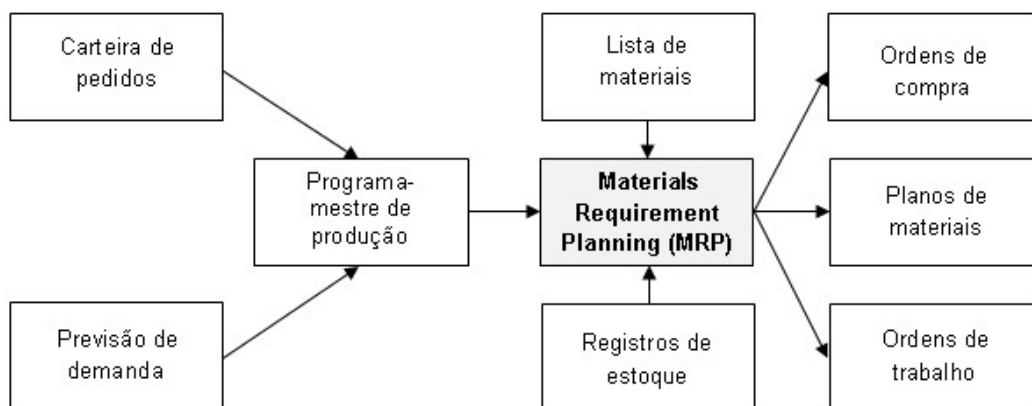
Carteira de pedidos

Previsão de demanda

Programa-mestre de produção

Lista de materiais

**Materials Requirement Planning (MRP)**

Registros de estoque

Ordens de compra

Planos de materiais

Ordens de trabalho